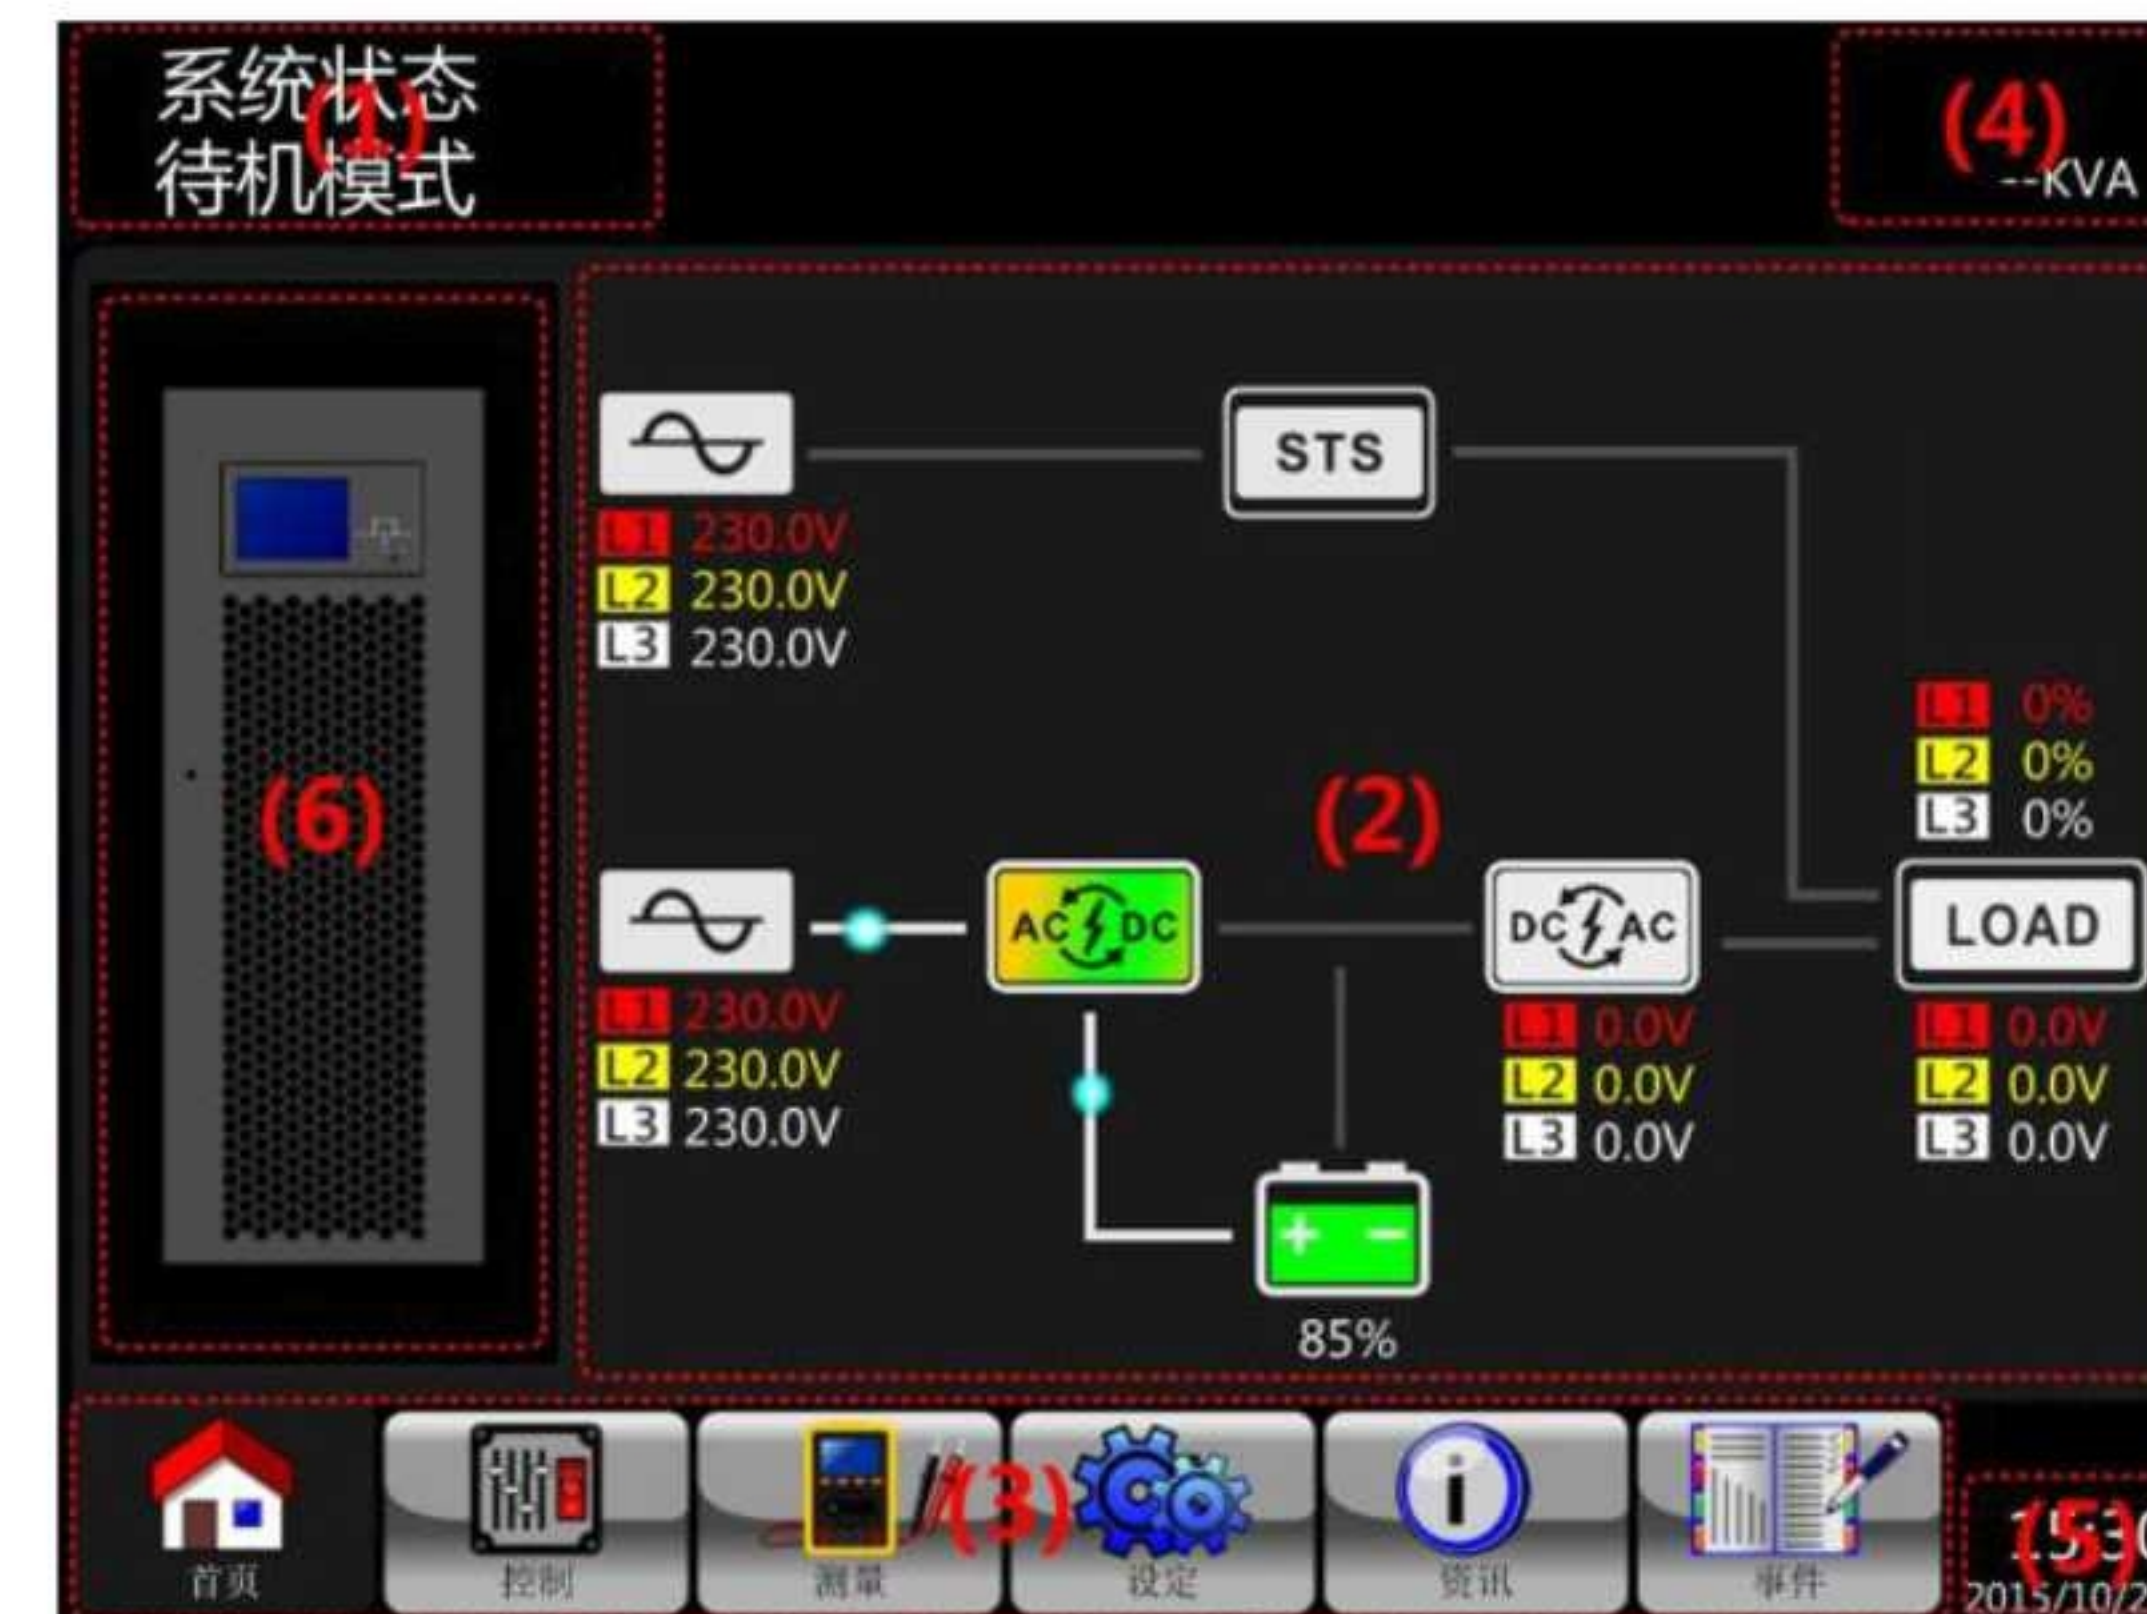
系统状态
待机模式
(1)

(4)
--KVA

STS

L1 230.0V
L2 230.0V
L3 230.0V

L1 0%
L2 0%
L3 0%

(6)

(2)

AC DC

DC AC

LOAD

L1 230.0V
L2 230.0V
L3 230.0V

L1 0.0V
L2 0.0V
L3 0.0V

L1 0.0V
L2 0.0V
L3 0.0V

+ −
85%

首页
控制
测量
(3)
设定
资讯
事件

(5)
2015/10/2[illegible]